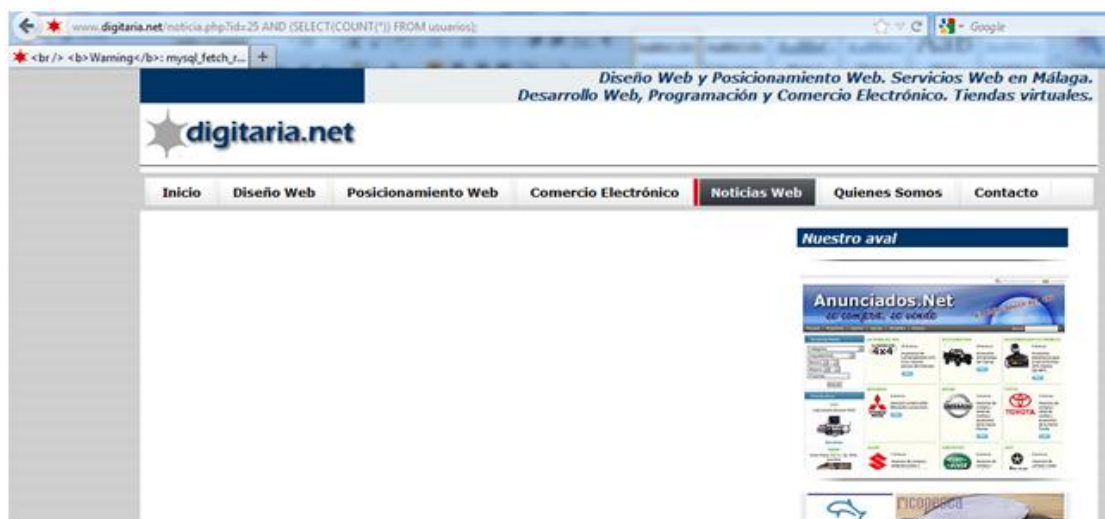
www.digitaria.net/noticia.php?id=25 AND (SELECT(COUNT(*)) FROM usuarios);

Google

<br /> <b>Warning</b>: mysql_fetch_r...

Diseño Web y Posicionamiento Web. Servicios Web en Málaga.
Desarrollo Web, Programación y Comercio Electrónico. Tiendas virtuales.

digitaria.net

Inicio | Diseño Web | Posicionamiento Web | Comercio Electrónico | Noticias Web | Quienes Somos | Contacto

Nuestro aval

Anunciados.Net
se compra, se vende

TOYOTA

ricopesca